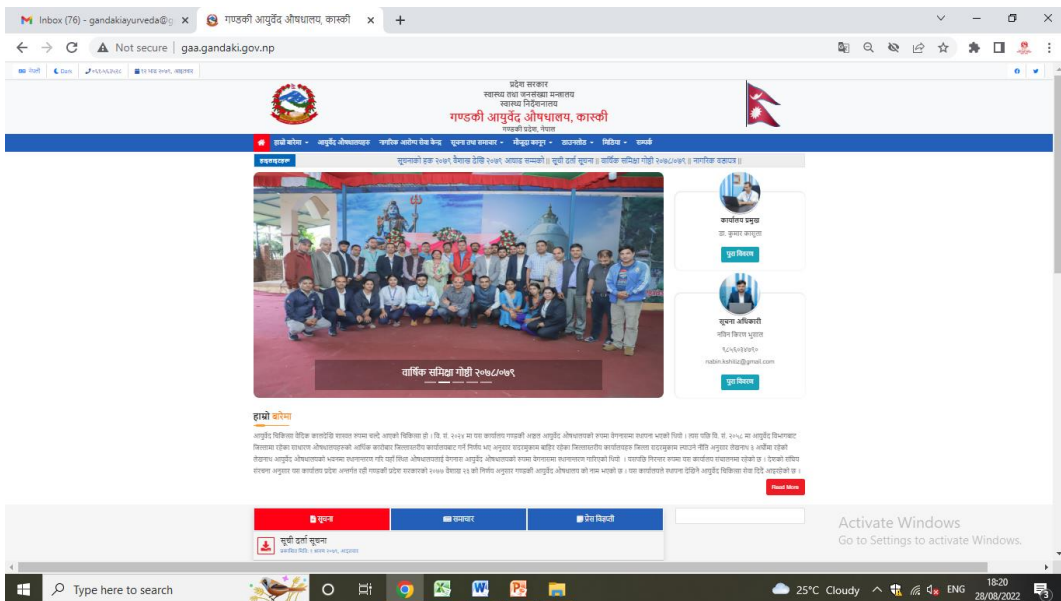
Inbox (76) - gandakiayurveda@g ×
गण्डकी आयुर्वेद औषधालय, कास्की ×
+

Not secure | gaa.gandaki.gov.np

प्रदेश सरकार
स्वास्थ्य तथा जनसंख्या मन्त्रालय
स्वास्थ्य निर्देशनालय
गण्डकी आयुर्वेद औषधालय, कास्की
गण्डकी प्रदेश, नेपाल

हाम्रो बारेमा ▾ आयुर्वेद औषधालयहरू नागरिक आरोग्य सेवा केन्द्र सूचना तथा समाचार ▾ नीति/ऐन कानून ▾ डाउनलोड ▾ मिडिया ▾ सम्पर्क

हटन्यूज
सूचनाको हक २०७९ वैशाख देखि २०७९ आषाढ सम्मको || सूची दर्ता सूचना || वार्षिक समिक्षा गोष्ठी २०७८/०७९ || नागरिक बडापत्र ||

वार्षिक समिक्षा गोष्ठी २०७८/०७९

कार्यालय प्रमुख
डा. कुमार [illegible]
पुरा विवरण

सूचना अधिकारी
नबिन किरण भुसाल
९८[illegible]
nabin.kshitiz@gmail.com
पुरा विवरण

हाम्रो बारेमा
आयुर्वेद चिकित्सा वैदिक कालदेखि प्रचलन रहेको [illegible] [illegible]

Read More

सूचना
समाचार
प्रेस विज्ञप्ति

सूची दर्ता सूचना
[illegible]

Activate Windows
Go to Settings to activate Windows.

Type here to search
25°C Cloudy
ENG
18:20
28/08/2022